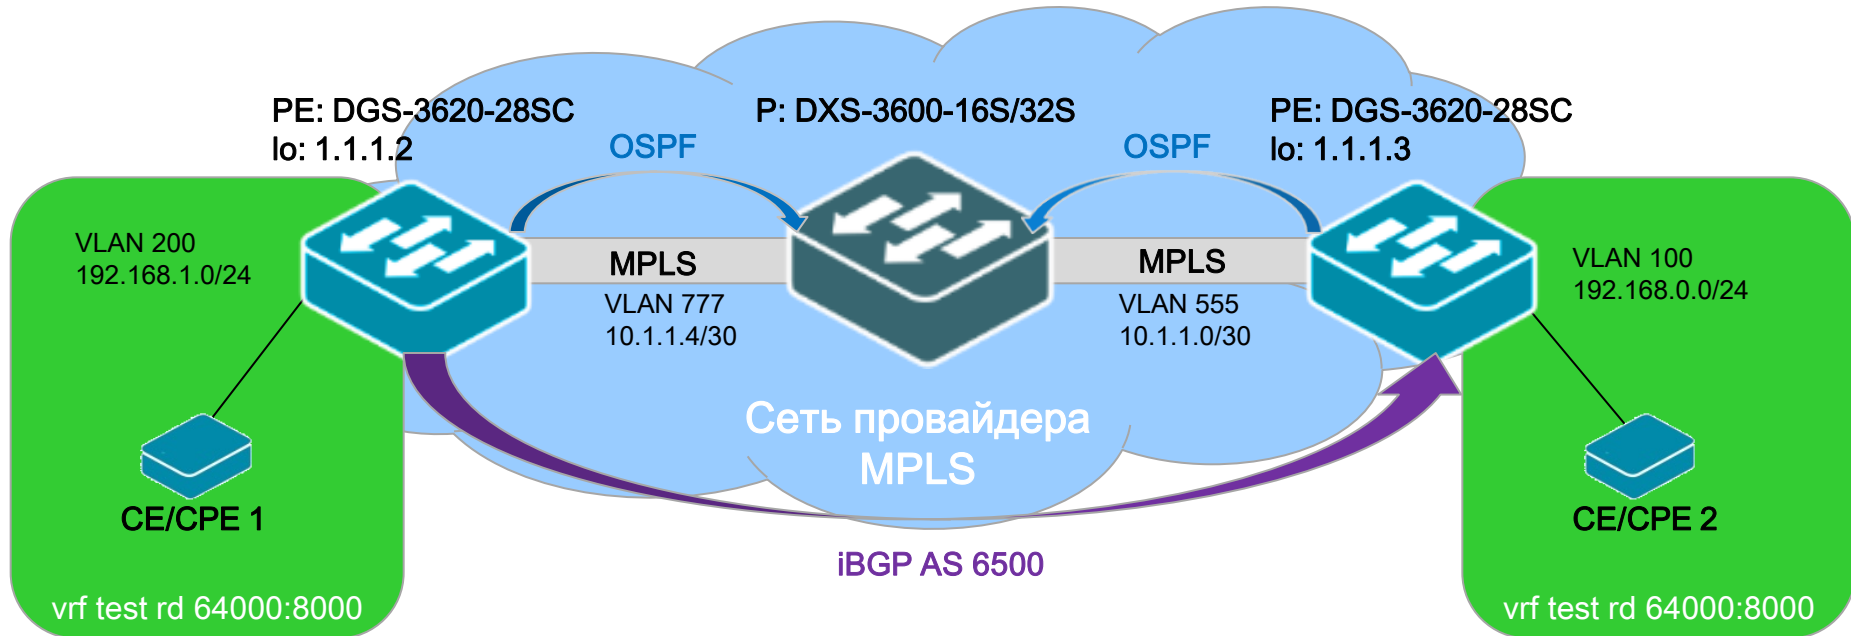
PE: DGS-3620-28SC
lo: 1.1.1.2

P: DXS-3600-16S/32S

PE: DGS-3620-28SC
lo: 1.1.1.3

OSPF

OSPF

VLAN 200
192.168.1.0/24

MPLS
VLAN 777
10.1.1.4/30

MPLS
VLAN 555
10.1.1.0/30

VLAN 100
192.168.0.0/24

Сеть провайдера
MPLS

CE/CPE 1

CE/CPE 2

iBGP AS 6500

vrf test rd 64000:8000

vrf test rd 64000:8000